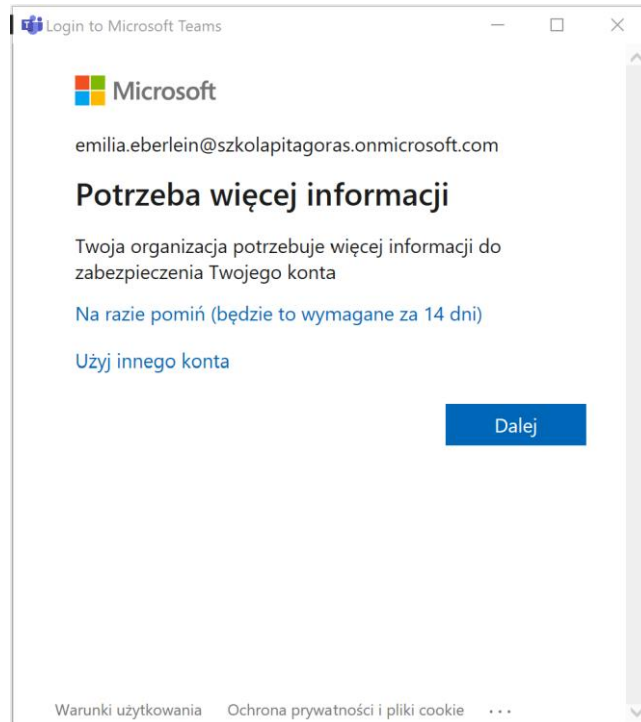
Login to Microsoft Teams

Microsoft

emilia.eberlein@szkolapitagoras.onmicrosoft.com

Potrzeba więcej informacji

Twoja organizacja potrzebuje więcej informacji do zabezpieczenia Twojego konta

Na razie pomiń (będzie to wymagane za 14 dni)

Użyj innego konta

Dalej

Warunki użytkowania Ochrona prywatności i pliki cookie ...